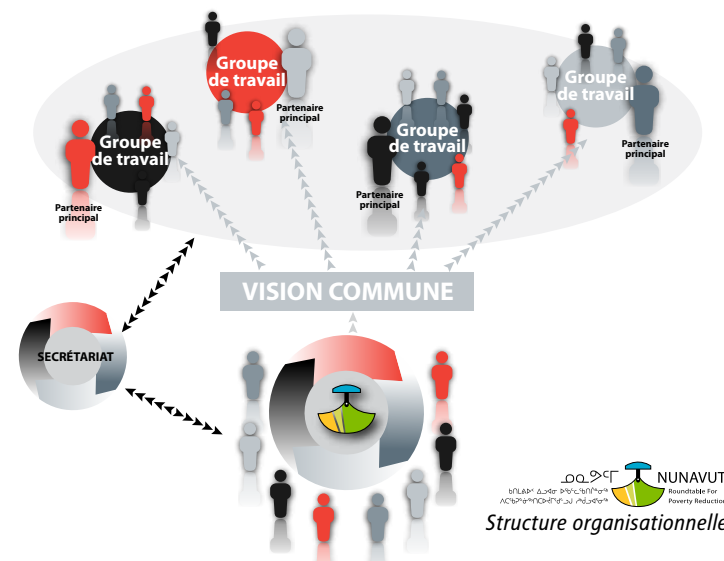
Groupe de travail

Partenaire principal

Groupe de travail

Partenaire principal

Groupe de travail

Partenaire principal

Groupe de travail

Partenaire principal

VISION COMMUNE

SECRÉTARIAT

ᓄᓇᕗᑦ NUNAVUT

Roundtable For Poverty Reduction

Structure organisationnelle